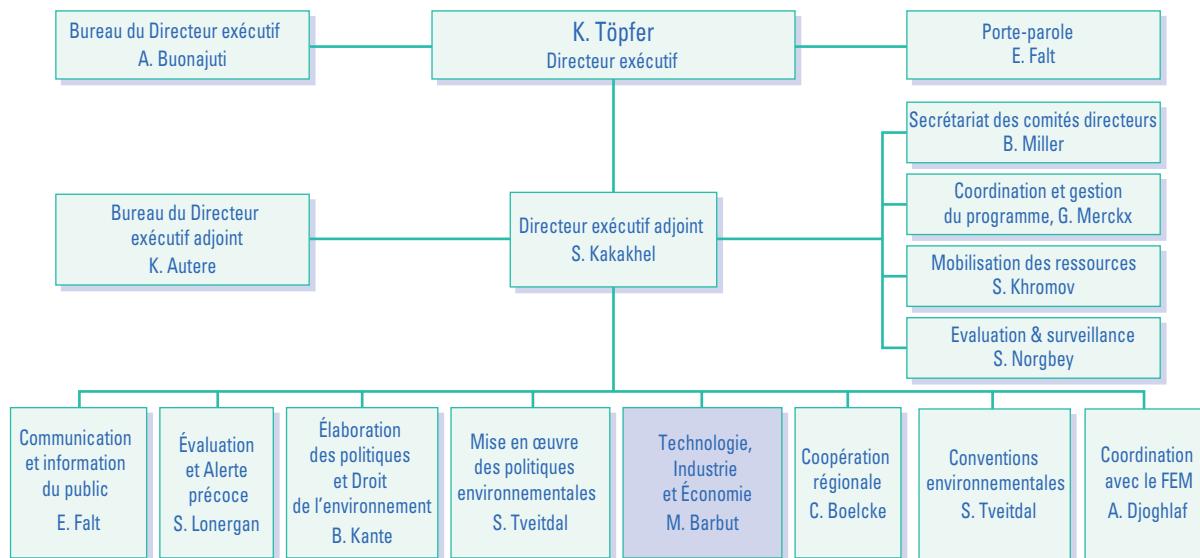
Bureau du Directeur exécutif
A. Buonajuti

K. Töpfer
Directeur exécutif

Porte-parole
E. Falt

Secrétariat des comités directeurs
B. Miller

Coordination et gestion du programme, G. Merckx

Bureau du Directeur exécutif adjoint
K. Autere

Directeur exécutif adjoint
S. Kakakhel

Mobilisation des ressources
S. Khromov

Evaluation & surveillance
S. Norgbey

Communication et information du public
E. Falt

Évaluation et Alerte précoce
S. Lonergan

Élaboration des politiques et Droit de l'environnement
B. Kante

Mise en œuvre des politiques environnementales
S. Tveitdal

Technologie, Industrie et Économie
M. Barbut

Coopération régionale
C. Boelcke

Conventions environnementales
S. Tveitdal

Coordination avec le FEM
A. Djoghlaf